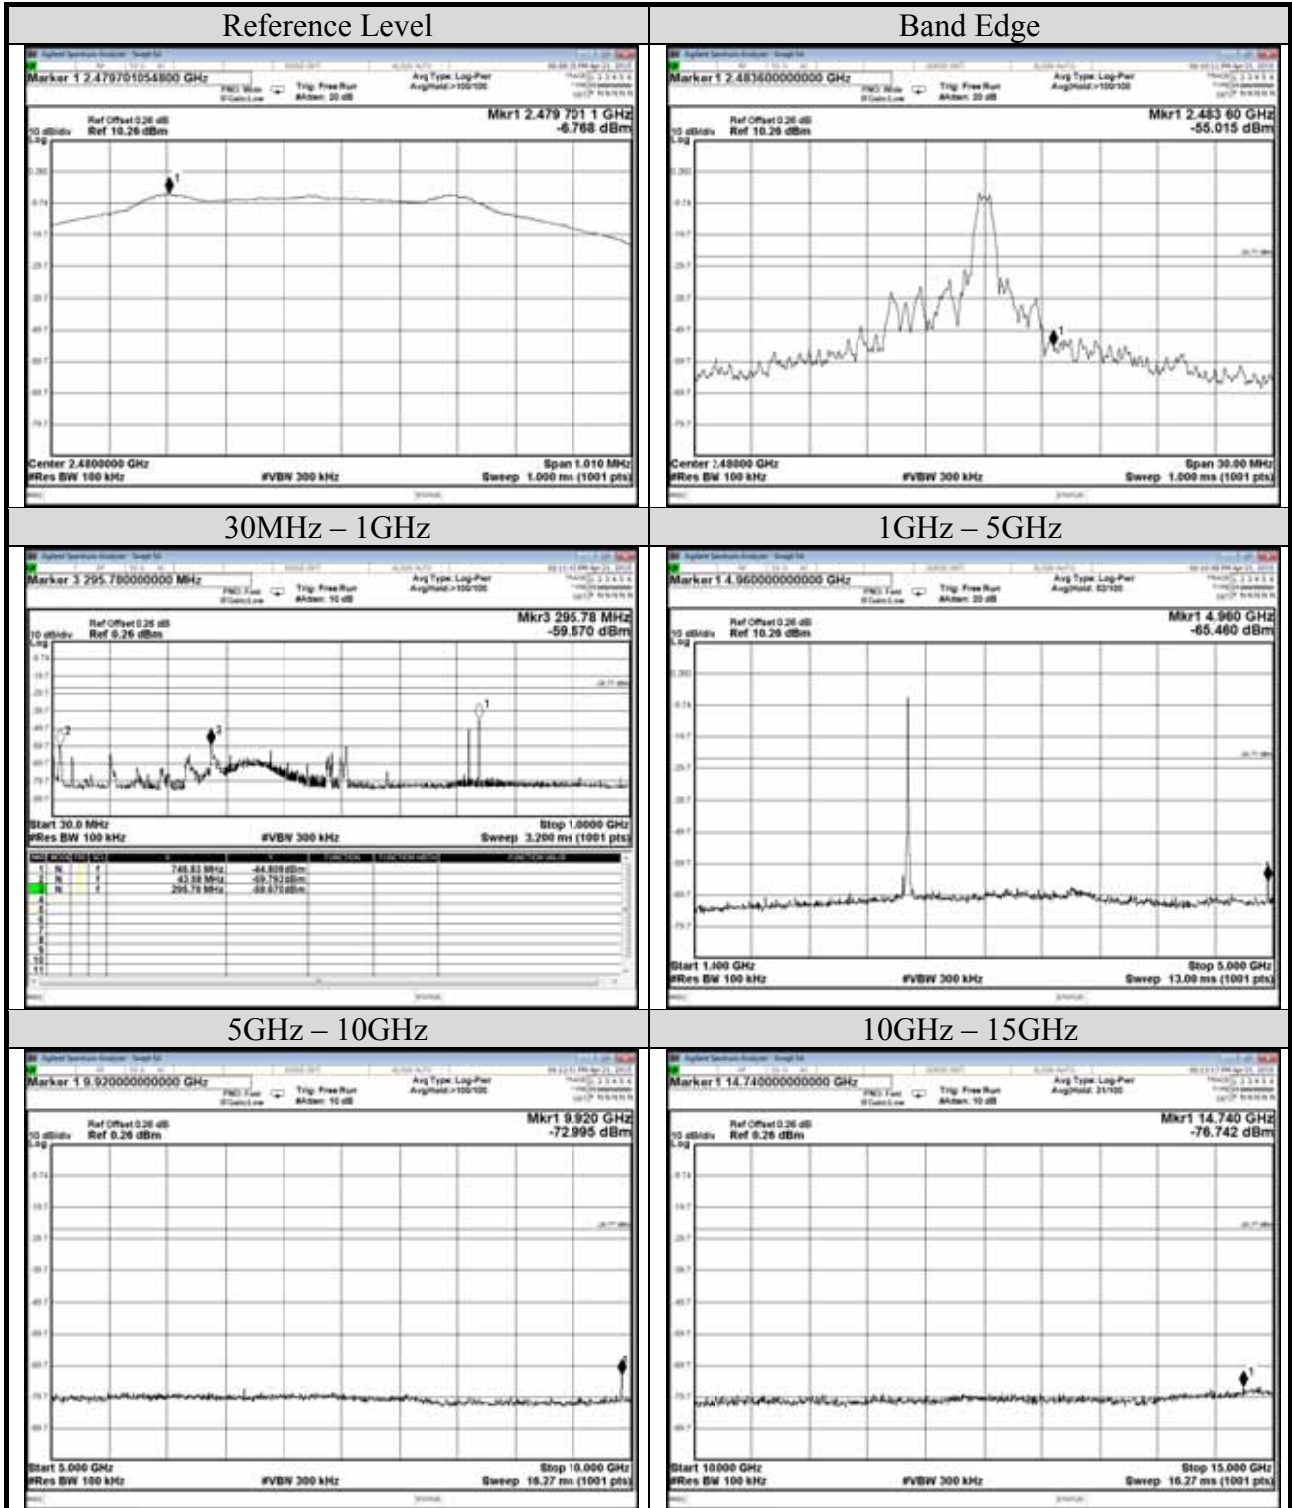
| Reference Level | Band Edge |
|---|---|
| Marker 1 2.479701054800 GHz<br>Avg Type: Log-Pwr<br>Trig: Free Run<br>#Atten: 20 dB<br>Ref Offset 0.26 dB<br>10 dB/div Ref 10.26 dBm<br>Log<br>Mkr1 2.479 701 1 GHz<br>-6.768 dBm<br>Center 2.4800000 GHz<br>#Res BW 100 kHz<br>#VBW 300 kHz<br>Span 1.010 MHz<br>Sweep 1.000 ms (1001 pts) | Marker 1 2.483600000000 GHz<br>Avg Type: Log-Pwr<br>Trig: Free Run<br>#Atten: 20 dB<br>Ref Offset 0.26 dB<br>10 dB/div Ref 10.26 dBm<br>Log<br>Mkr1 2.483 60 GHz<br>-55.015 dBm<br>Center 2.48000 GHz<br>#Res BW 100 kHz<br>#VBW 300 kHz<br>Span 30.00 MHz<br>Sweep 1.000 ms (1001 pts) |
| 30MHz – 1GHz | 1GHz – 5GHz |
| Marker 3 295.780000000 MHz<br>Avg Type: Log-Pwr<br>Trig: Free Run<br>#Atten: 10 dB<br>Ref Offset 0.26 dB<br>10 dB/div Ref 0.26 dBm<br>Log<br>Mkr3 295.78 MHz<br>-59.570 dBm<br>Start 30.0 MHz<br>#Res BW 100 kHz<br>#VBW 300 kHz<br>Stop 1.0000 GHz<br>Sweep 3.200 ms (1001 pts)<br>1 N f 746.83 MHz -44.809 dBm<br>2 N f 43.58 MHz -59.792 dBm<br>3 N f 295.78 MHz -59.570 dBm | Marker 1 4.960000000000 GHz<br>Avg Type: Log-Pwr<br>Trig: Free Run<br>#Atten: 20 dB<br>Ref Offset 0.26 dB<br>10 dB/div Ref 10.26 dBm<br>Log<br>Mkr1 4.960 GHz<br>-65.460 dBm<br>Start 1.000 GHz<br>#Res BW 100 kHz<br>#VBW 300 kHz<br>Stop 5.000 GHz<br>Sweep 13.00 ms (1001 pts) |
| 5GHz – 10GHz | 10GHz – 15GHz |
| Marker 1 9.920000000000 GHz<br>Avg Type: Log-Pwr<br>Trig: Free Run<br>#Atten: 10 dB<br>Ref Offset 0.26 dB<br>10 dB/div Ref 0.26 dBm<br>Log<br>Mkr1 9.920 GHz<br>-72.995 dBm<br>Start 5.000 GHz<br>#Res BW 100 kHz<br>#VBW 300 kHz<br>Stop 10.000 GHz<br>Sweep 16.27 ms (1001 pts) | Marker 1 14.740000000000 GHz<br>Avg Type: Log-Pwr<br>Trig: Free Run<br>#Atten: 10 dB<br>Ref Offset 0.26 dB<br>10 dB/div Ref 0.26 dBm<br>Log<br>Mkr1 14.740 GHz<br>-76.742 dBm<br>Start 10000 GHz<br>#Res BW 100 kHz<br>#VBW 300 kHz<br>Stop 15.000 GHz<br>Sweep 16.27 ms (1001 pts) |